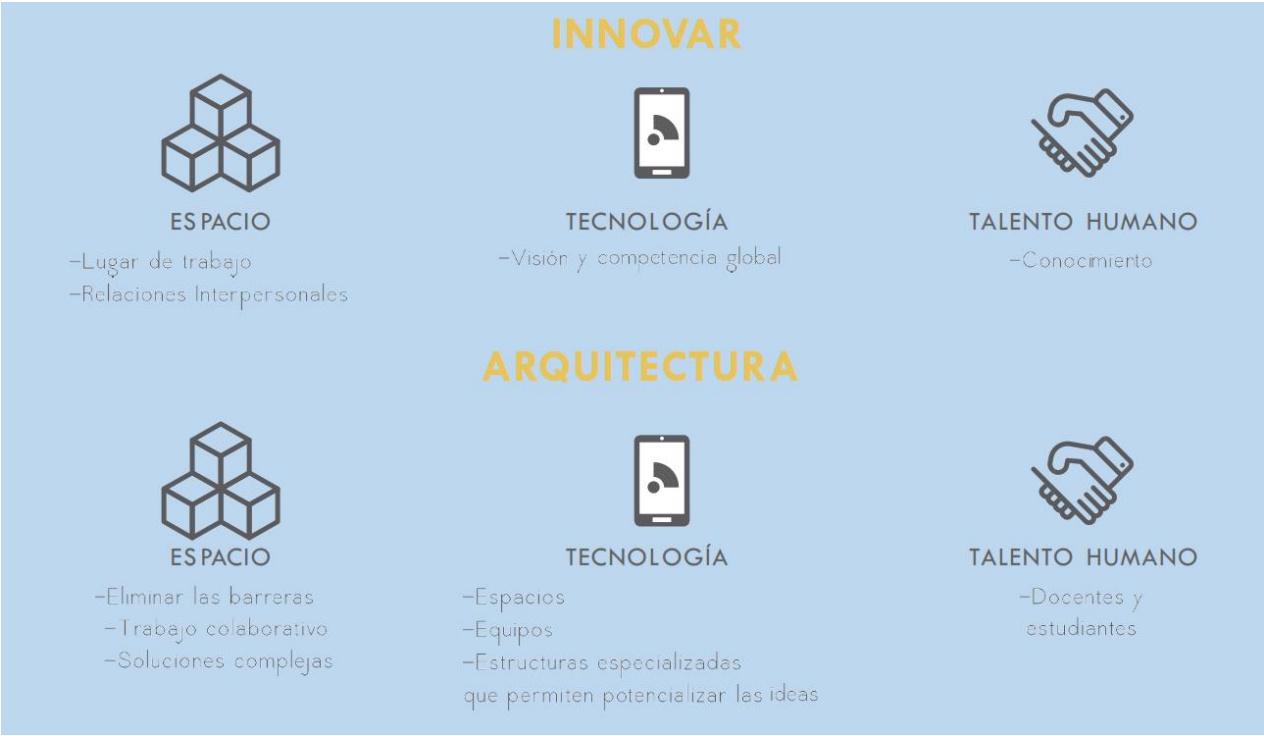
INNOVAR

ESPACIO
-Lugar de trabajo
-Relaciones Interpersonales

TECNOLOGÍA
-Visión y competencia global

TALENTO HUMANO
-Conocimiento

ARQUITECTURA

ESPACIO
-Eliminar las barreras
-Trabajo colaborativo
-Soluciones complejas

TECNOLOGÍA
-Espacios
-Equipos
-Estructuras especializadas que permiten potencializar las ideas

TALENTO HUMANO
-Docentes y estudiantes